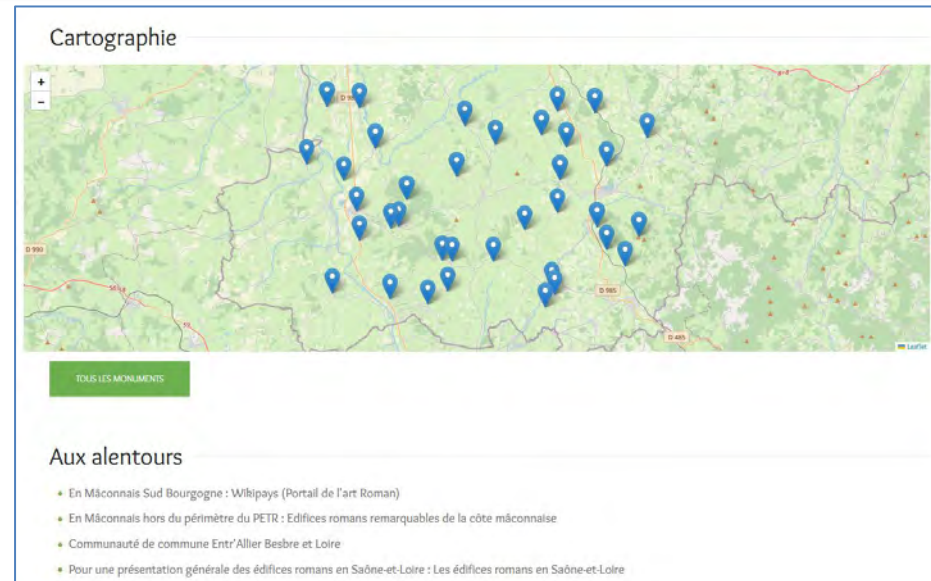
Cartographie

+
-

D 990
D 985
D 485
Leaflet

TOUS LES MONUMENTS

Aux alentours

- En Mâconnais Sud Bourgogne : Wikipays (Portail de l'art Roman)
- En Mâconnais hors du périmètre du PETR : Edifices romans remarquables de la côte mâconnaise
- Communauté de commune Entr'Allier Besbre et Loire
- Pour une présentation générale des édifices romans en Saône-et-Loire : Les édifices romans en Saône-et-Loire